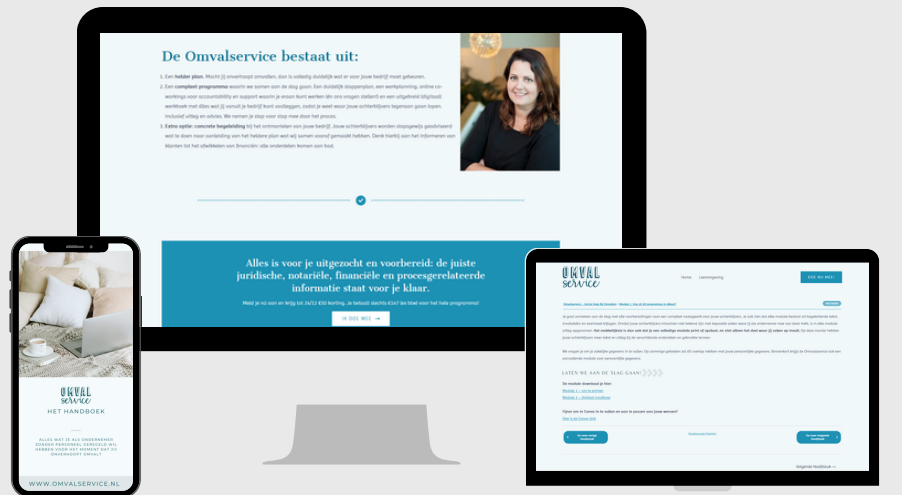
De Omvalservice bestaat uit:

1. Een helder plan. Mocht jij onverhoopt omvallen, dan is volledig duidelijk wat er voor jouw bedrijf moet gebeuren.
2. Een compleet programma waarin we samen aan de slag gaan. Een duidelijk stappenplan, een werkplanning, online coworkings voor accountability en support waarin je ervoor kunt werken om vragen stellen en een uitgebreid (digitaal) werkboek met alles wat jij vooruit je bedrijf kunt vastleggen, zodat je weet waar jouw achterblijvers tegenaan gaan lopen. Inclusief uitleg en advies. We nemen je stap voor stap mee door het proces.
3. Extra optie: concrete begeleiding bij het ontmantelen van jouw bedrijf. Jouw achterblijvers worden stapsgewijs geadviseerd wat te doen naar aanleiding van het heldere plan wat wij samen vooraf gemaakt hebben. Denk hierbij aan het informeren van klanten tot het afwikkelen van financiën: alle onderdelen komen aan bod.

Alles is voor je uitgezocht en voorbereid: de juiste juridische, notariële, financiële en procesgerelateerde informatie staat voor je klaar.

Meld je nu aan en krijg tot 24/12 €50 korting. Je betaalt slechts €147 (ex btw) voor het hele programma!

IK DOE MEE →

OMVAL service
HET HANDBOEK
ALLES WAT JE ALS ONDERNEMER ZONDER PERSONEEL GEREGELD WIL HEBBEN VOOR HET MOMENT DAT JE ONVERHOOPT OMVALT
WWW.OMVALSERVICE.NL

OMVAL service
Home Lesomgeving
IK DOE NU MEE!
LATEN WE AAN DE SLAG GAAN!
De module: download je hier:
Module 1
Module 2
Vragen over de module? Stel ze hier.
Volgende Hoofdstuk →